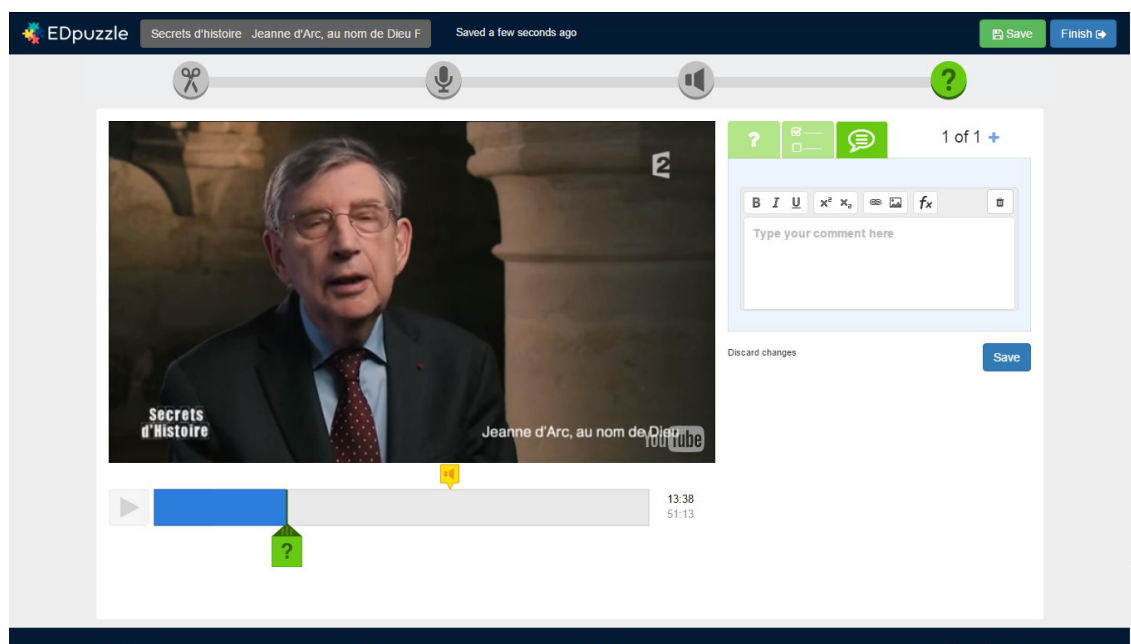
EDpuzzle

Secrets d'histoire Jeanne d'Arc, au nom de Dieu F

Saved a few seconds ago

Save

Finish

?

1 of 1 +

B I U $x^2$ $x_2$ $f_x$

Type your comment here

Discard changes

Save

2

Secrets d'Histoire

Jeanne d'Arc, au nom de Dieu

YouTube

13:38
51:13

?